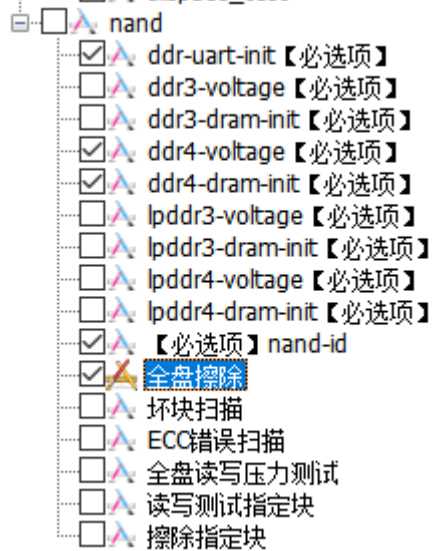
nand
ddr-uart-init【必选项】
ddr3-voltage【必选项】
ddr3-dram-init【必选项】
ddr4-voltage【必选项】
ddr4-dram-init【必选项】
lpddr3-voltage【必选项】
lpddr3-dram-init【必选项】
lpddr4-voltage【必选项】
lpddr4-dram-init【必选项】
【必选项】nand-id
全盘擦除
坏块扫描
ECC错误扫描
全盘读写压力测试
读写测试指定块
擦除指定块